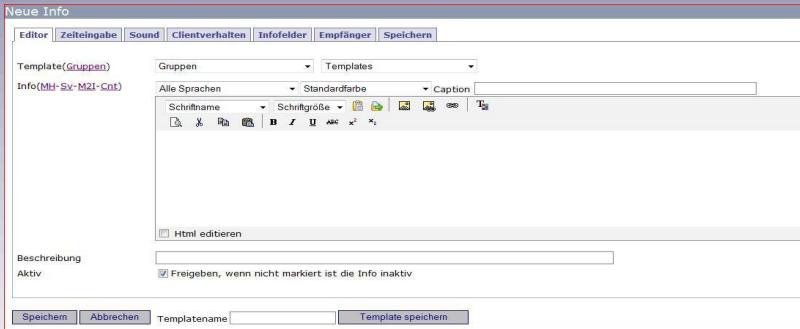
Neue Info

Editor | Zeiteingabe | Sound | Clientverhalten | Infofelder | Empfänger | Speichern

Template(Gruppen) Gruppen Templates

Info(MH-Sv-M2I-Cnt) Alle Sprachen Standardfarbe Caption

Schriftname Schriftgröße

B I U ABC $x^2$ $x_2$

Html editieren

Beschreibung

Aktiv

Freigeben, wenn nicht markiert ist die Info inaktiv

Speichern Abbrechen Templatename Template speichern